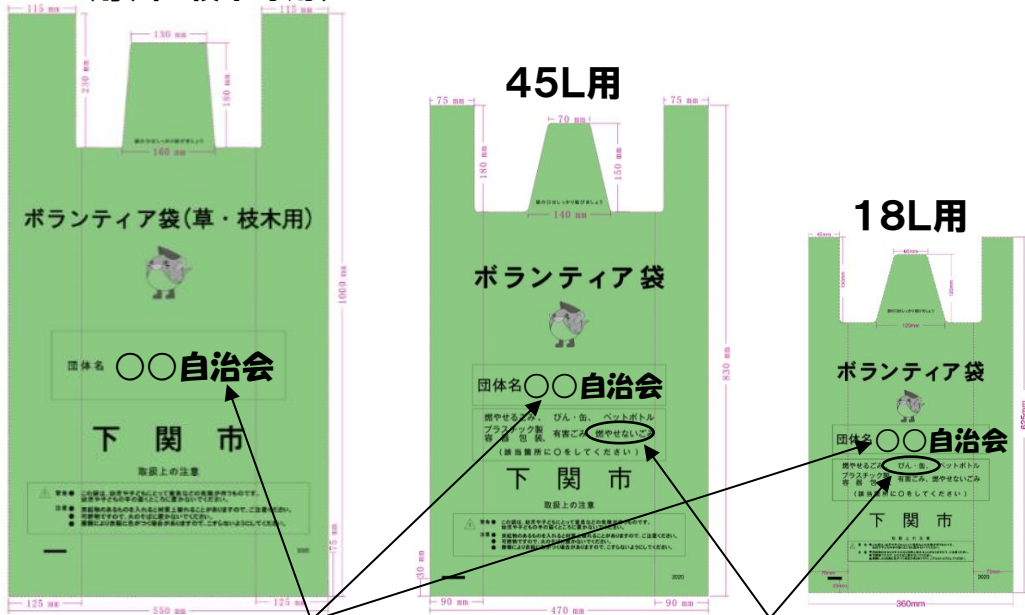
115 mm
115 mm
130 mm
230 mm
160 mm
160 mm
ボランティア袋（草・枝木用）
1000 mm
団体名 ○○自治会
下関市
取扱上の注意
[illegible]
125 mm
550 mm
125 mm

45L用
75 mm
70 mm
75 mm
180 mm
150 mm
140 mm
ボランティア袋
830 mm
団体名○○自治会
燃やせるごみ、 びん・缶、 ペットボトル
プラスチック製容器包装、 有害ごみ、 燃やせないごみ
（該当箇所に○をしてください）
下関市
取扱上の注意
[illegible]
2020
90 mm
470 mm
90 mm

18L用
ボランティア袋
団体名○○自治会
燃やせるごみ、 びん・缶、 ペットボトル
プラスチック製容器包装、 有害ごみ、 燃やせないごみ
（該当箇所に○をしてください）
下関市
取扱上の注意
2020
360mm